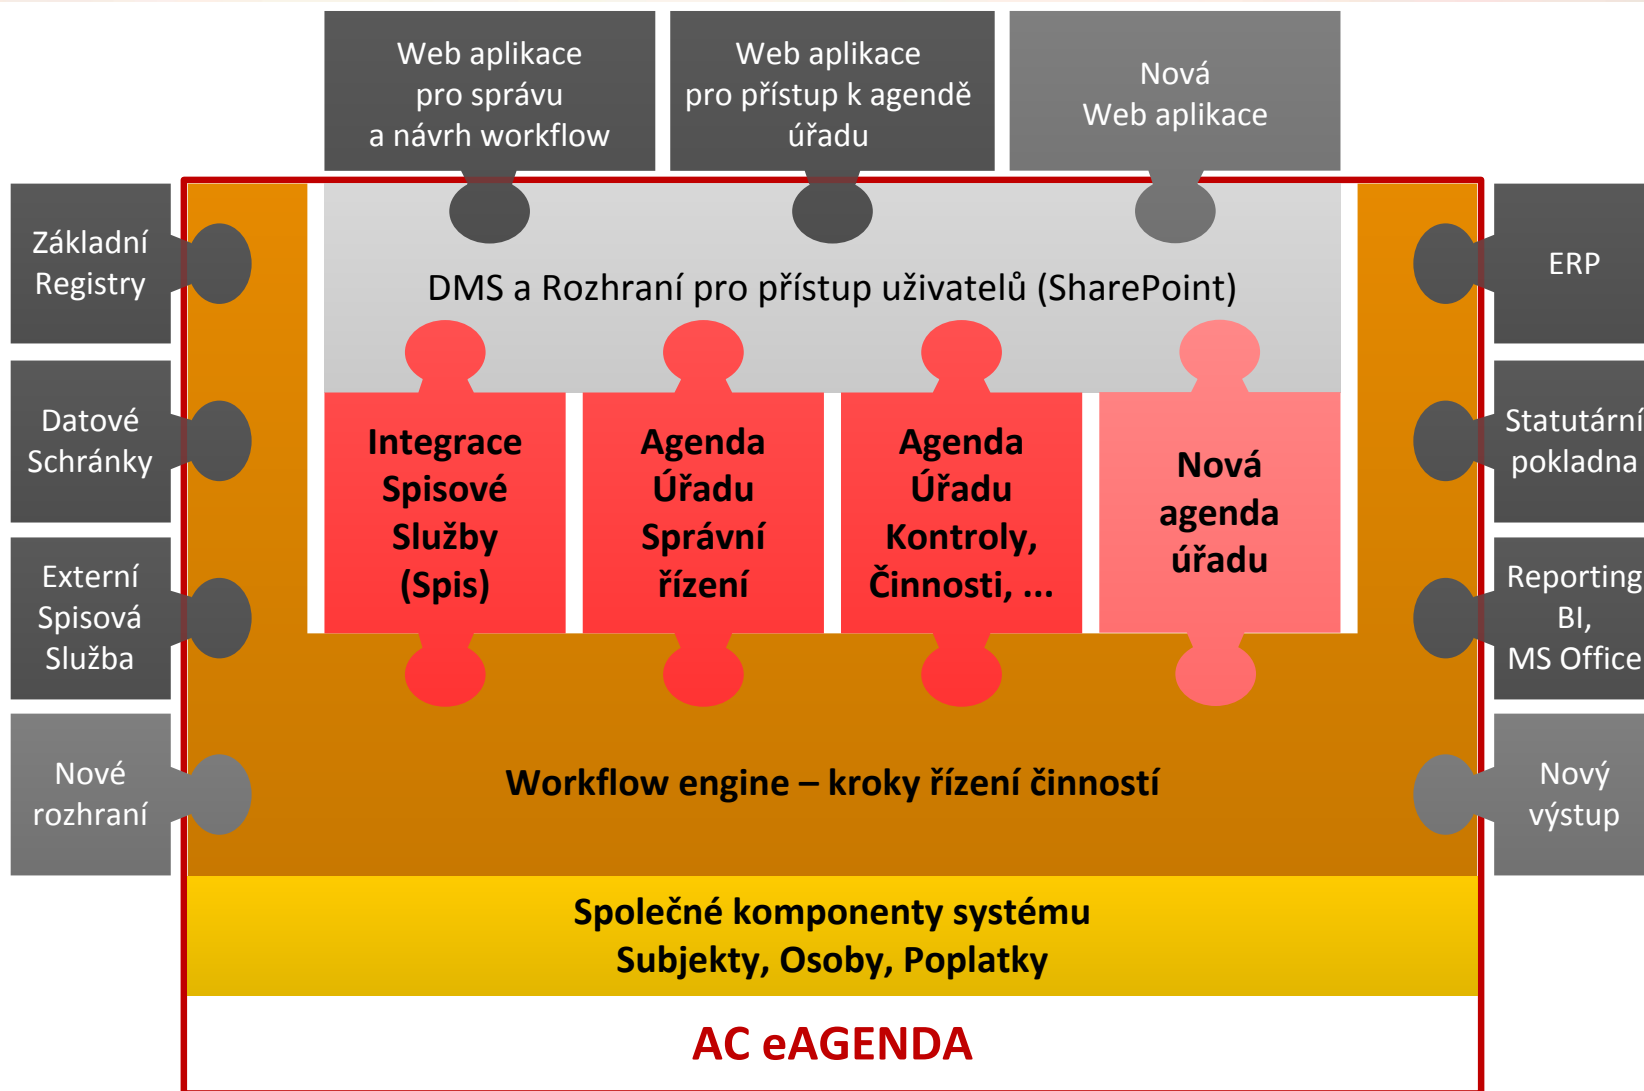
Web aplikace pro správu a návrh workflow

Web aplikace pro přístup k agendě úřadu

Nová Web aplikace

Základní Registry

Datové Schránky

Externí Spisová Služba

Nové rozhraní

ERP

Statutární pokladna

Reporting BI, MS Office

Nový výstup

DMS a Rozhraní pro přístup uživatelů (SharePoint)

Integrace Spisové Služby (Spis)

Agenda Úřadu Správní řízení

Agenda Úřadu Kontroly, Činnosti, ...

Nová agenda úřadu

Workflow engine – kroky řízení činností

Společné komponenty systému
Subjekty, Osoby, Poplatky

AC eAGENDA